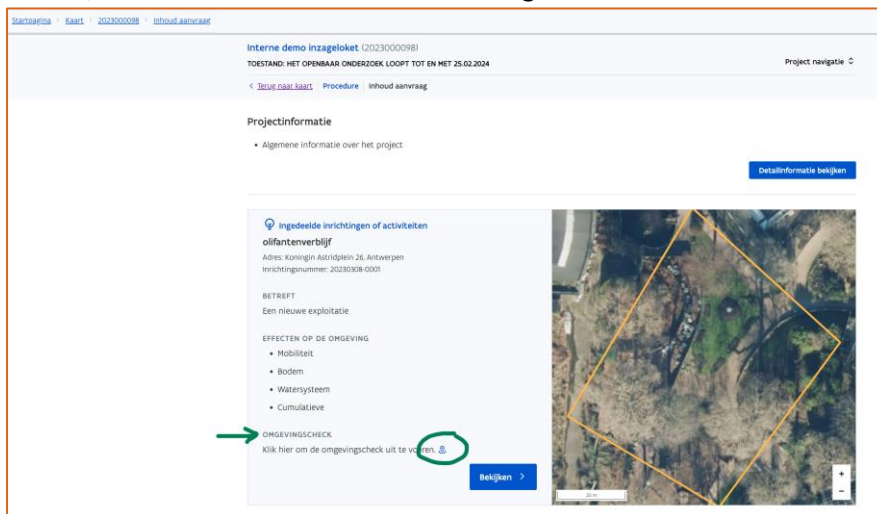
Startpagina > Kaart > 2023000098 > Inhoud aanvraag

Interne demo inzageloket (2023000098)
TOESTAND: HET OPENBAAR ONDERZOEK LOOPT TOT EN MET 25.02.2024

Project navigatie

< Terug naar kaart | Procedure | Inhoud aanvraag

Projectinformatie

• Algemene informatie over het project

Detailinformatie bekijken

Ingedeelde inrichtingen of activiteiten
olifantenverblijf
Adres: Koningin Astridplein 26, Antwerpen
Inrichtingsnummer: 20230308-0001

BETREFT
Een nieuwe exploitatie

EFFECTEN OP DE OMGEVING
• Mobiliteit
• Bodem
• Watersysteem
• Cumulatieve

OMGEVINGSCHECK
Klik hier om de omgevingscheck uit te voeren.

Bekijken >

20 m

+
−